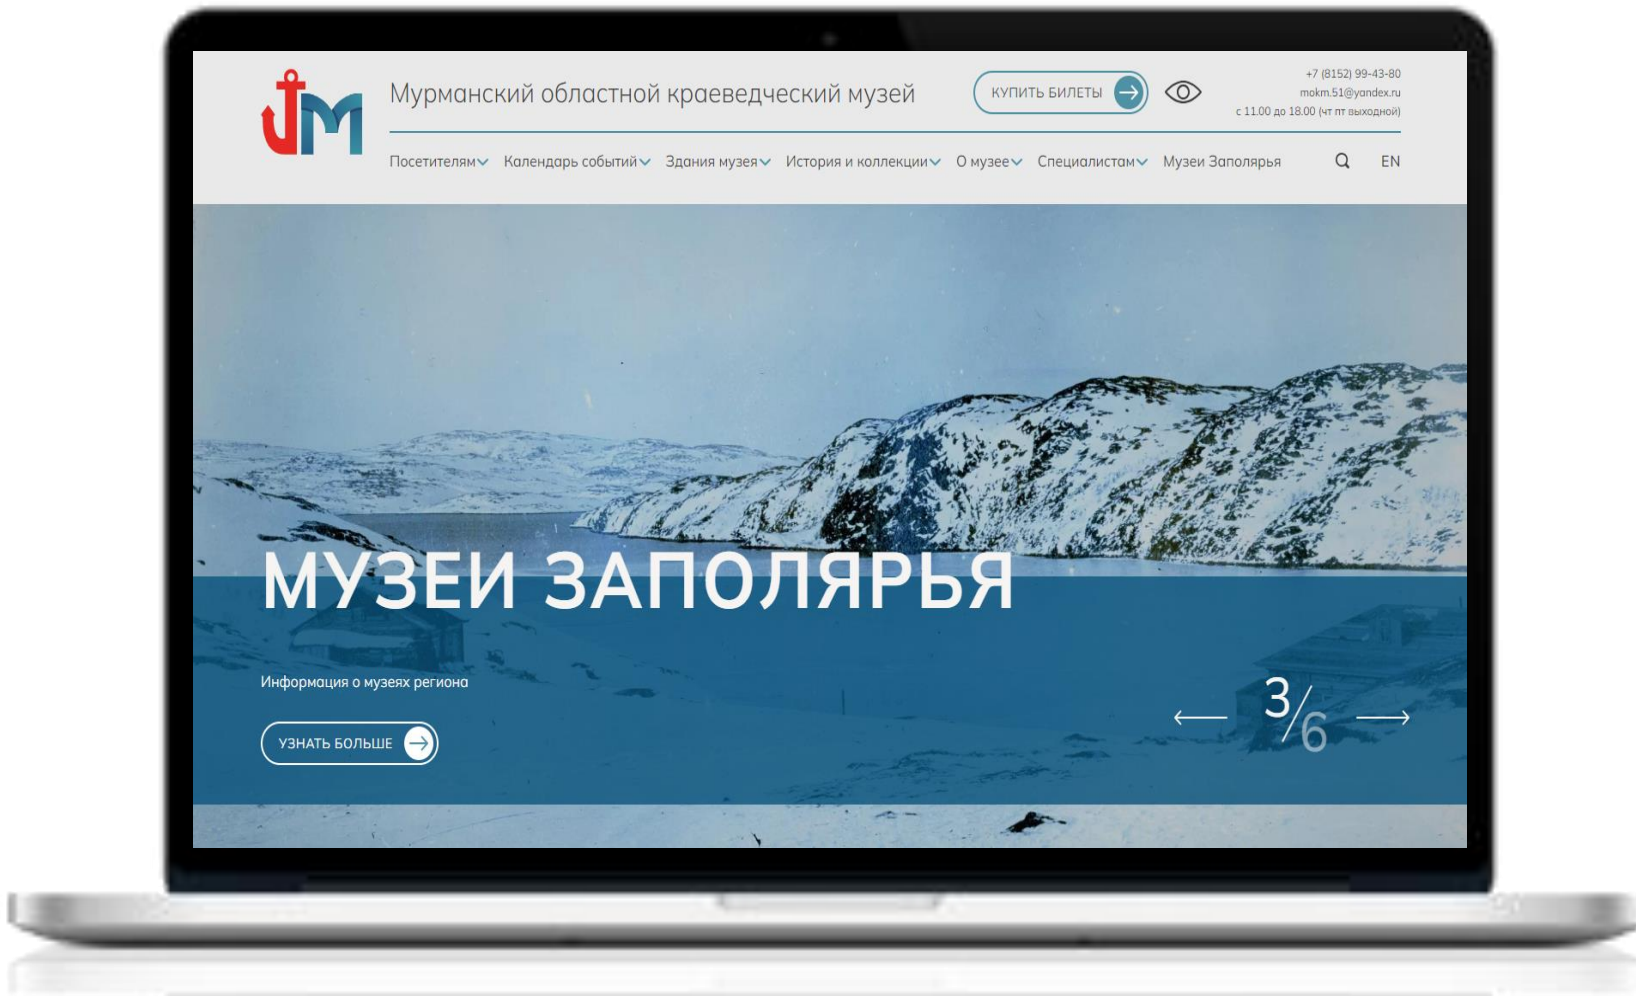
Мурманский областной краеведческий музей

КУПИТЬ БИЛЕТЫ

+7 (8152) 99-43-80
mokm.51@yandex.ru
с 11.00 до 18.00 (чт пт выходной)

Посетителям Календарь событий Здания музея История и коллекции О музее Специалистам Музеи Заполярья EN

МУЗЕИ ЗАПОЛЯРЬЯ

Информация о музеях региона

УЗНАТЬ БОЛЬШЕ

3/6